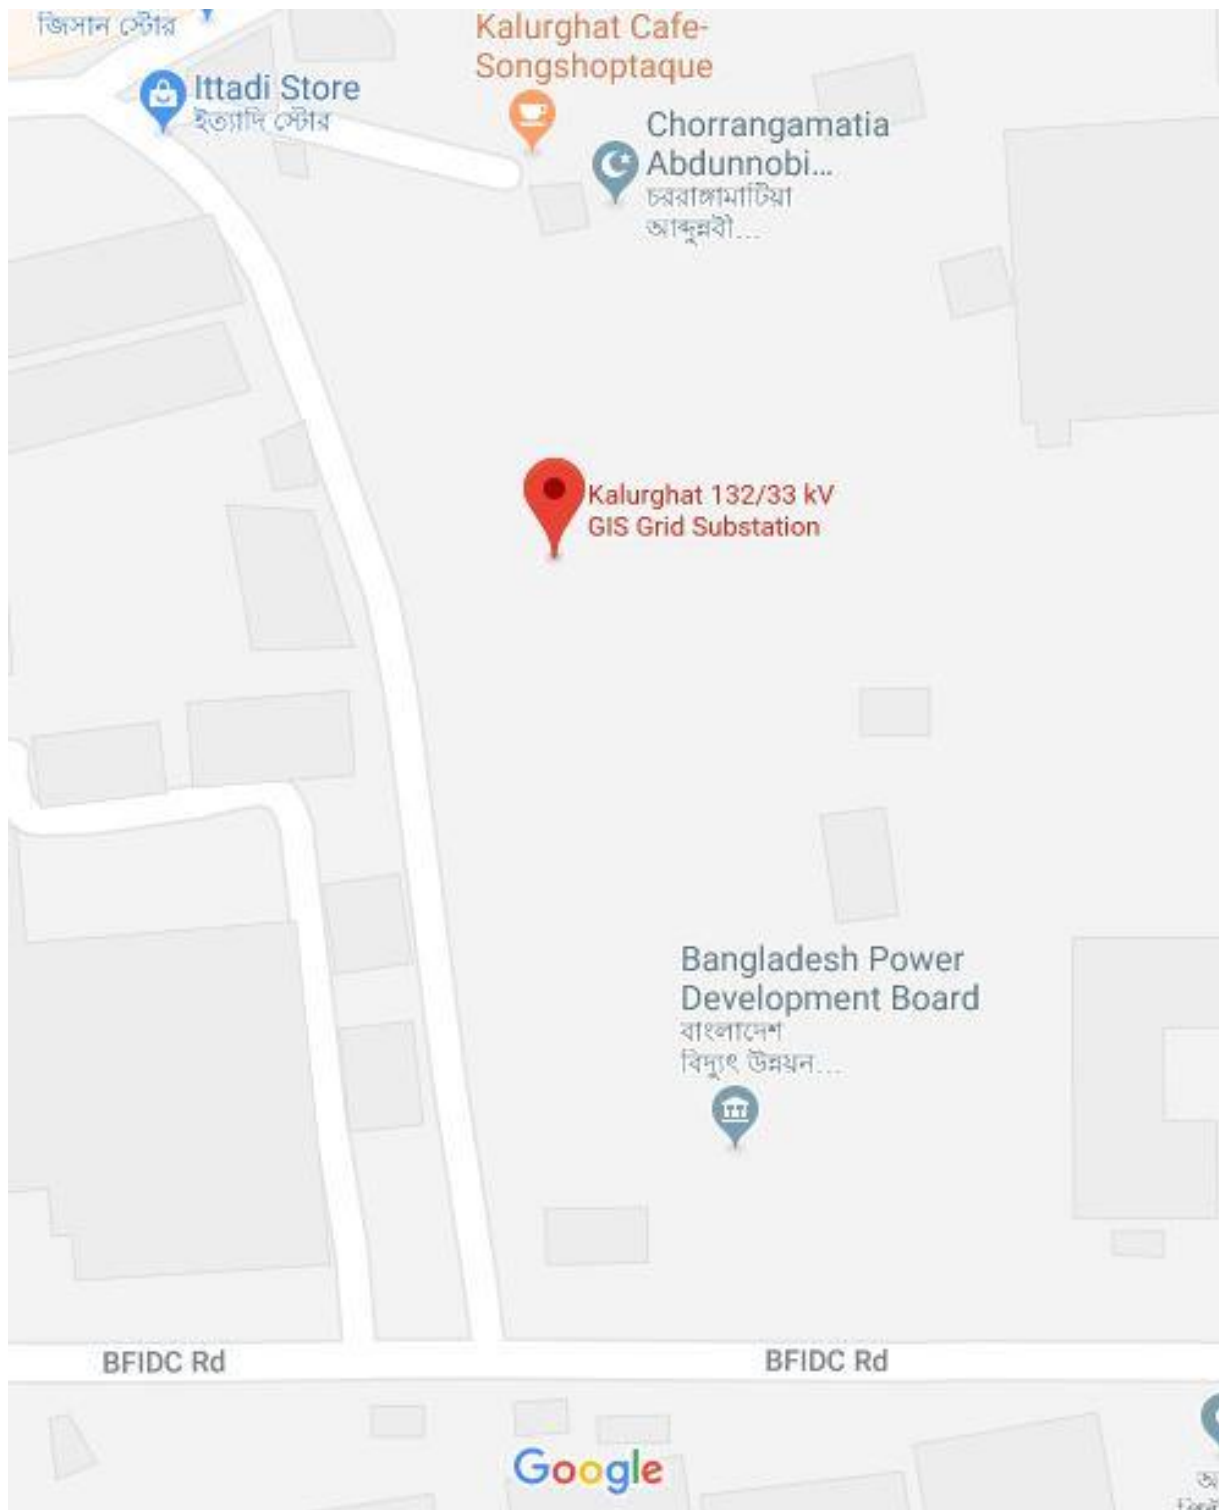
জিসান স্টোর

Kalurghat Cafe-Songshoptaque

Ittadi Store
ইত্যাদি স্টোর

Chorrangamatia Abdunnobi...
চররাঙ্গামাটিয়া আব্দুন্নবী...

Kalurghat 132/33 kV GIS Grid Substation

Bangladesh Power Development Board
বাংলাদেশ বিদ্যুৎ উন্নয়ন...

BFIDC Rd

BFIDC Rd

Google

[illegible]